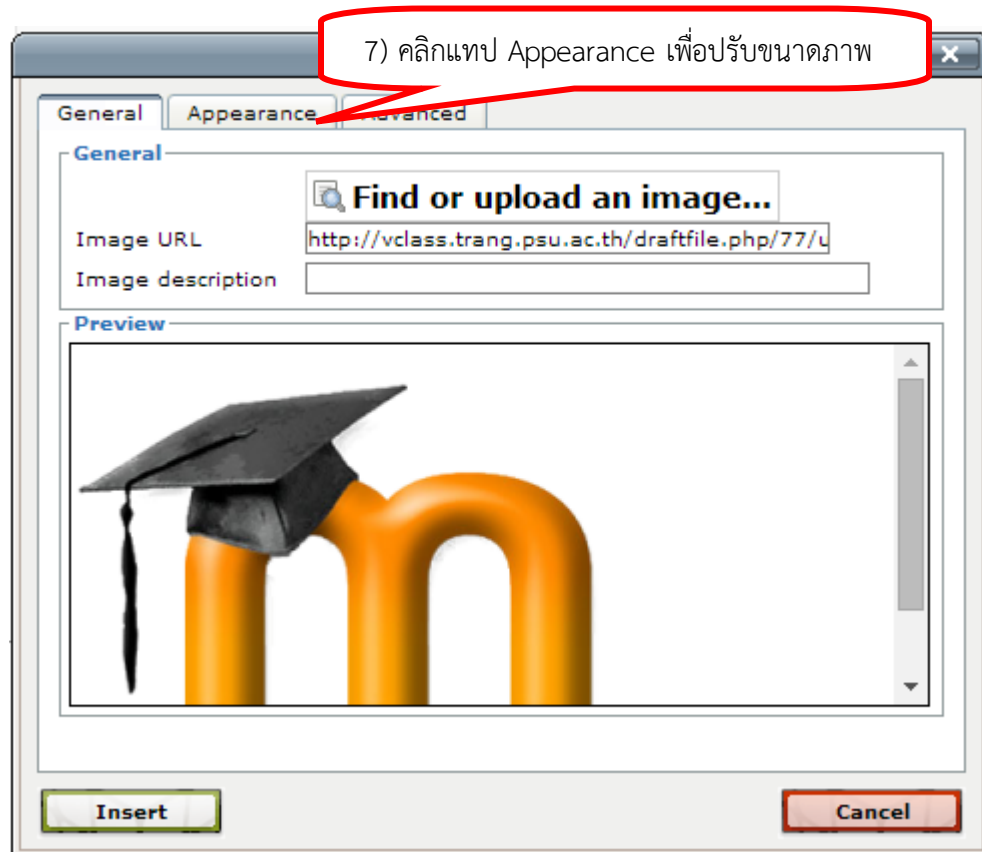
7) คลิกแทป Appearance เพื่อปรับขนาดภาพ

General | Appearance | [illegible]dvanced

General

Find or upload an image...

Image URL http://vclass.trang.psu.ac.th/draftfile.php/77/u

Image description

Preview

Insert

Cancel